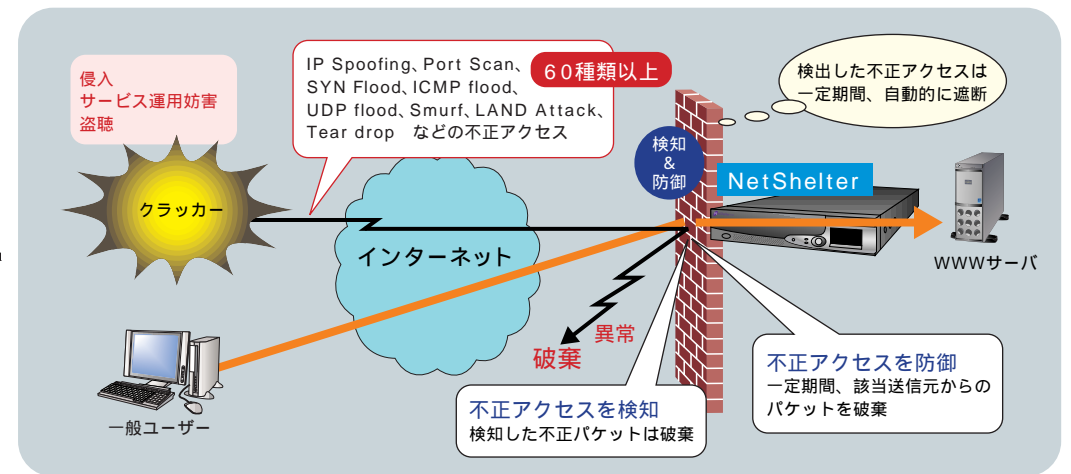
侵入
サービス運用妨害
盗聴

IP Spoofing、Port Scan、SYN Flood、ICMP flood、UDP flood、Smurf、LAND Attack、Tear drop　などの不正アクセス

60種類以上

検出した不正アクセスは一定期間、自動的に遮断

検知
&
防御

NetShelter

クラッカー

インターネット

WWWサーバ

異常

破棄

一般ユーザー

不正アクセスを検知
検知した不正パケットは破棄

不正アクセスを防御
一定期間、該当送信元からのパケットを破棄